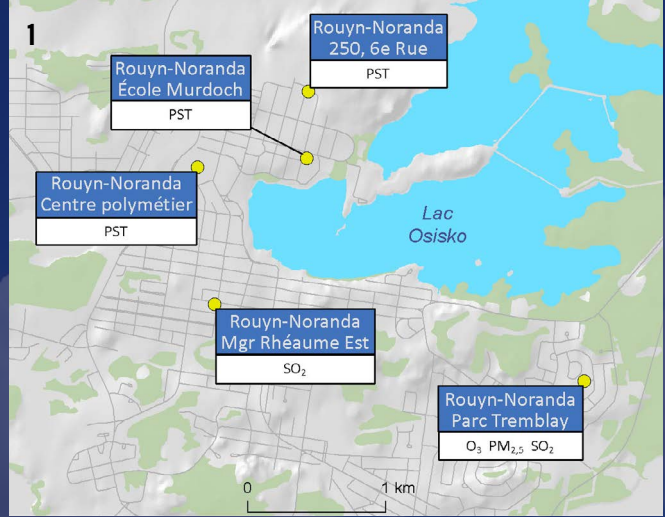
1

Rouyn-Noranda
250, 6e Rue
PST

Rouyn-Noranda
École Murdoch
PST

Rouyn-Noranda
Centre polymétier
PST

Lac
Osisko

Rouyn-Noranda
Mgr Rhéaume Est
$SO_2$

Rouyn-Noranda
Parc Tremblay
$O_3$ $PM_{2,5}$ $SO_2$

0 1 km